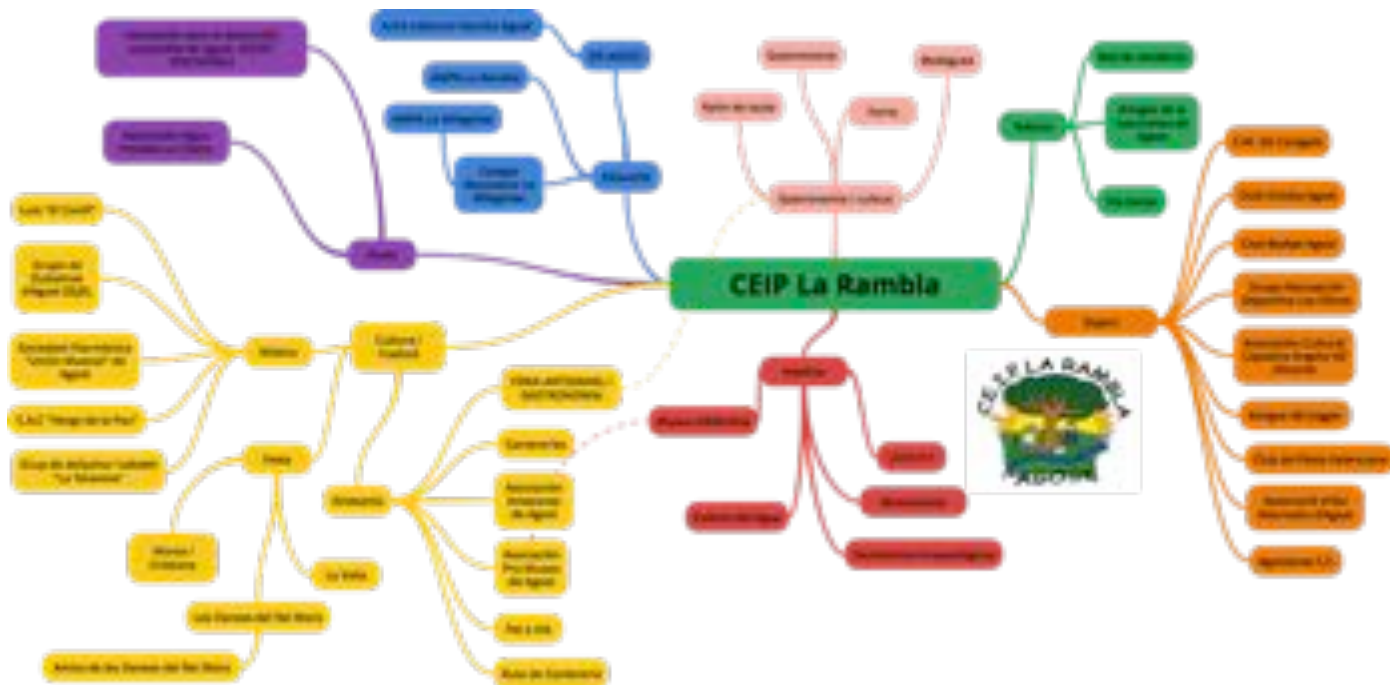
CEIP La Rambla

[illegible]

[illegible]

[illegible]

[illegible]

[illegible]

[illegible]

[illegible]

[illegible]

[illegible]

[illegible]

Cultura / Tradición

Música

Fiesta

Artesanía

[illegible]

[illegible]

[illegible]

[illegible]

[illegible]

Moros / Cristianos

La Valla

Los Danzas del Rei Moro

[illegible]

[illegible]

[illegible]

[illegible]

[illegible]

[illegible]

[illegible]

Sanidad

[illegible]

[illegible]

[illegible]

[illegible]

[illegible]

Deporte

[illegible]

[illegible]

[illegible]

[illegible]

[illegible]

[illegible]

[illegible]

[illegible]

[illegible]

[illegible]

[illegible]

Turismo

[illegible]

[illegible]

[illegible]

C.E.I.P. LA RAMBLA

AGOST